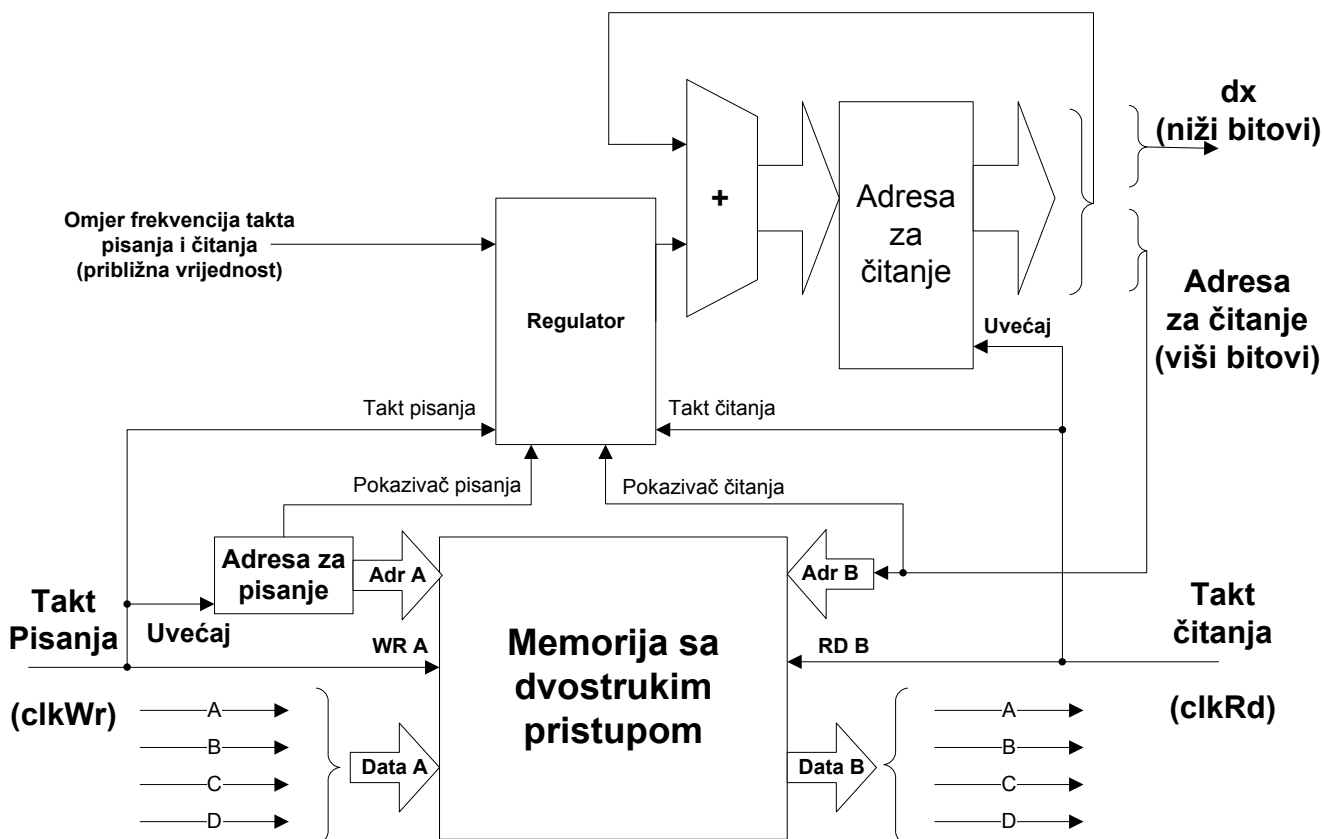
dx
(niži bitovi)

Omjer frekvencija takta pisanja i čitanja (približna vrijednost)

+

Adresa za čitanje

Regulator

Uvećaj

Adresa za čitanje (viši bitovi)

Takt pisanja

Takt čitanja

Pokazivač pisanja

Pokazivač čitanja

Adresa za pisanje

Adr A

Adr B

Takt Pisanja

Uvećaj

WR A

Memorija sa dvostrukim pristupom

RD B

Takt čitanja

(clkWr)

A
B
C
D

Data A

Data B

A
B
C
D

(clkRd)